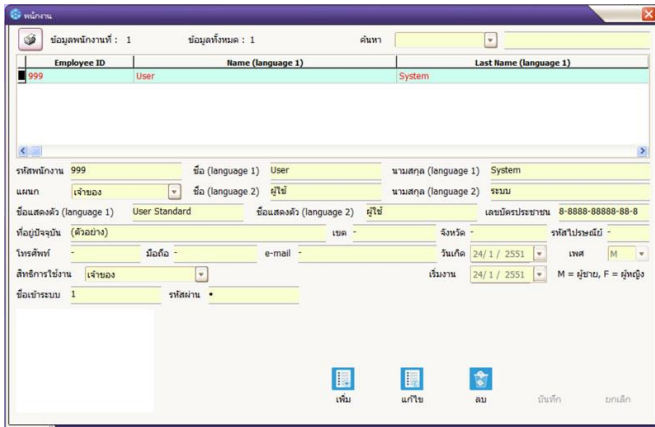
พนักงาน

ข้อมูลพนักงานที่ : 1 ข้อมูลทั้งหมด : 1 ค้นหา

| Employee ID | Name (language 1) | Last Name (language 1) |
|---|---|---|
| 999 | User | System |

รหัสพนักงาน 999 ชื่อ (language 1) User นามสกุล (language 1) System

แผนก เจ้าของ ชื่อ (language 2) ผู้ใช้ นามสกุล (language 2) ระบบ

ชื่อแสดงตัว (language 1) User Standard ชื่อแสดงตัว (language 2) ผู้ใช้ เลขบัตรประชาชน 8-8888-88888-88-8

ที่อยู่ปัจจุบัน (ตัวอย่าง) เขต - จังหวัด - รหัสไปรษณีย์ -

โทรศัพท์ - มือถือ - e-mail - วันเกิด 24 / 1 / 2551 เพศ M

สิทธิการใช้งาน เจ้าของ เริ่มงาน 24 / 1 / 2551 M = ผู้ชาย, F = ผู้หญิง

ชื่อเข้าระบบ 1 รหัสผ่าน •

เพิ่ม แก้ไข ลบ บันทึก ยกเลิก